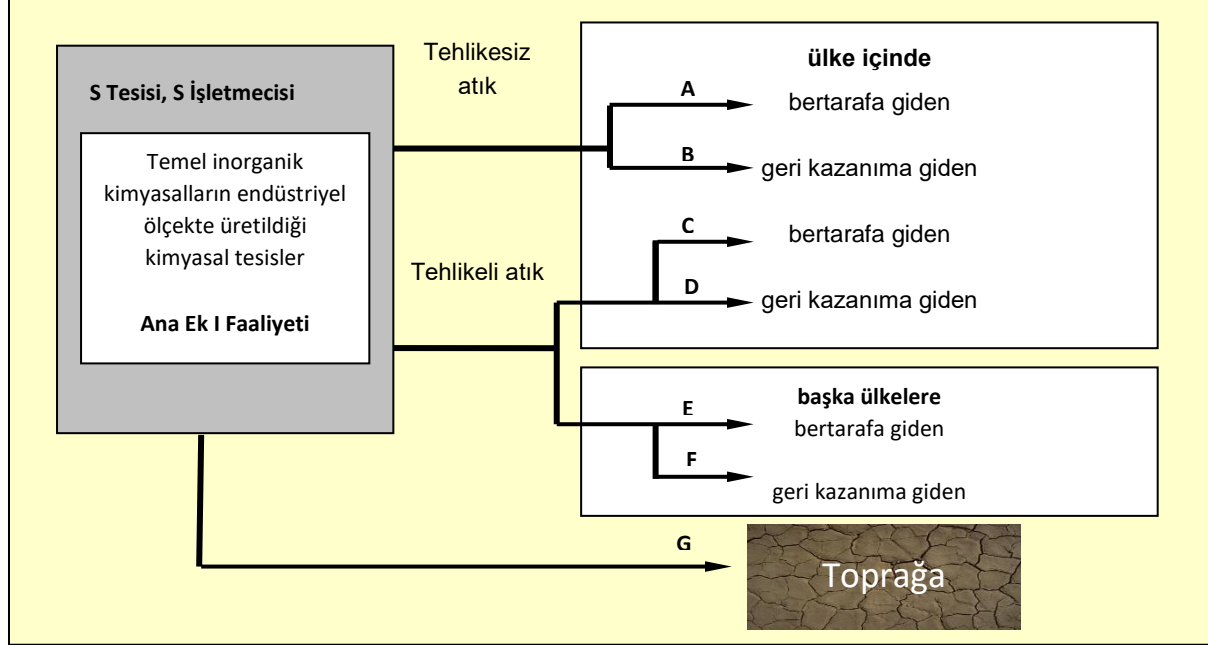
S Tesisi, S İşletmecisi

Temel inorganik kimyasalların endüstriyel ölçekte üretildiği kimyasal tesisler

Ana Ek I Faaliyeti

Tehlikesiz atık

Tehlikeli atık

ülke içinde

A bertarafa giden

B geri kazanıma giden

C bertarafa giden

D geri kazanıma giden

başka ülkelere

E bertarafa giden

F geri kazanıma giden

G

Toprağa